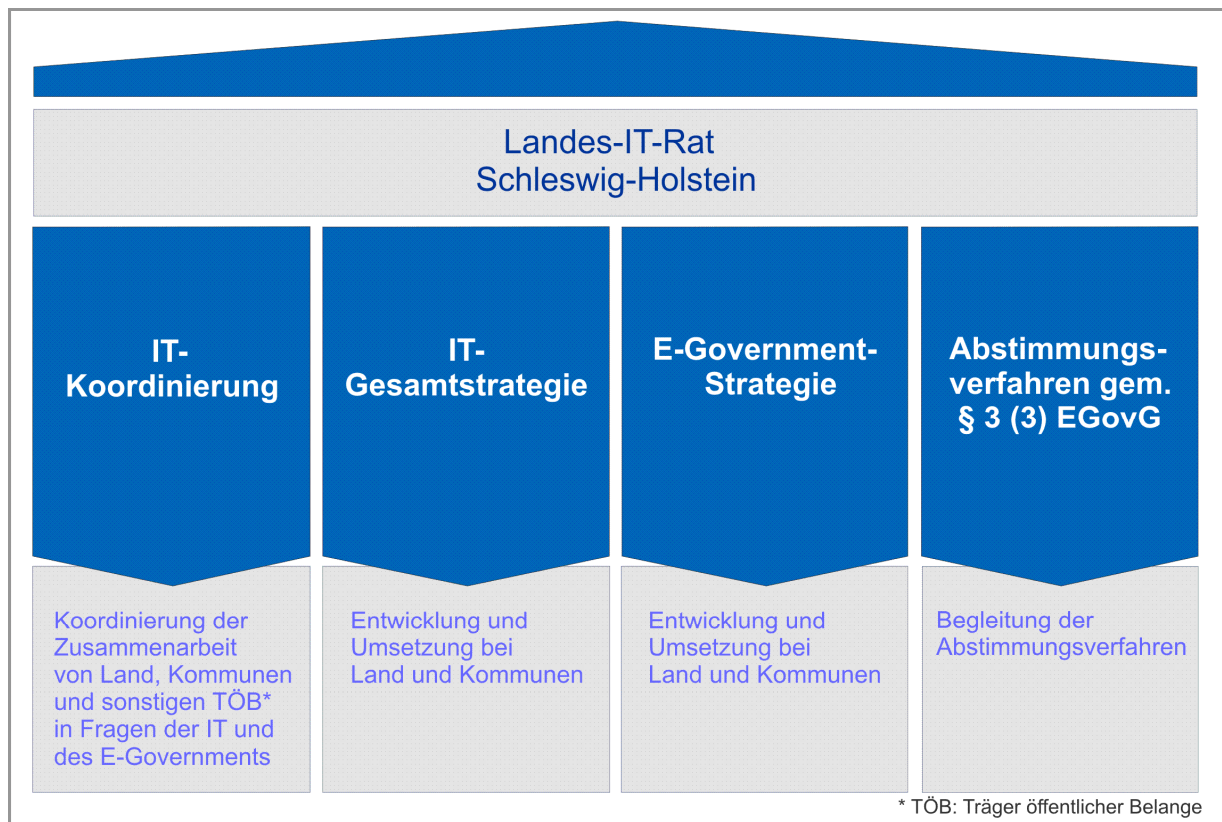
Landes-IT-Rat
Schleswig-Holstein

IT-Koordinierung

IT-Gesamtstrategie

E-Government-Strategie

Abstimmungsverfahren gem. § 3 (3) EGovG

Koordinierung der Zusammenarbeit von Land, Kommunen und sonstigen TÖB* in Fragen der IT und des E-Governments

Entwicklung und Umsetzung bei Land und Kommunen

Entwicklung und Umsetzung bei Land und Kommunen

Begleitung der Abstimmungsverfahren

* TÖB: Träger öffentlicher Belange